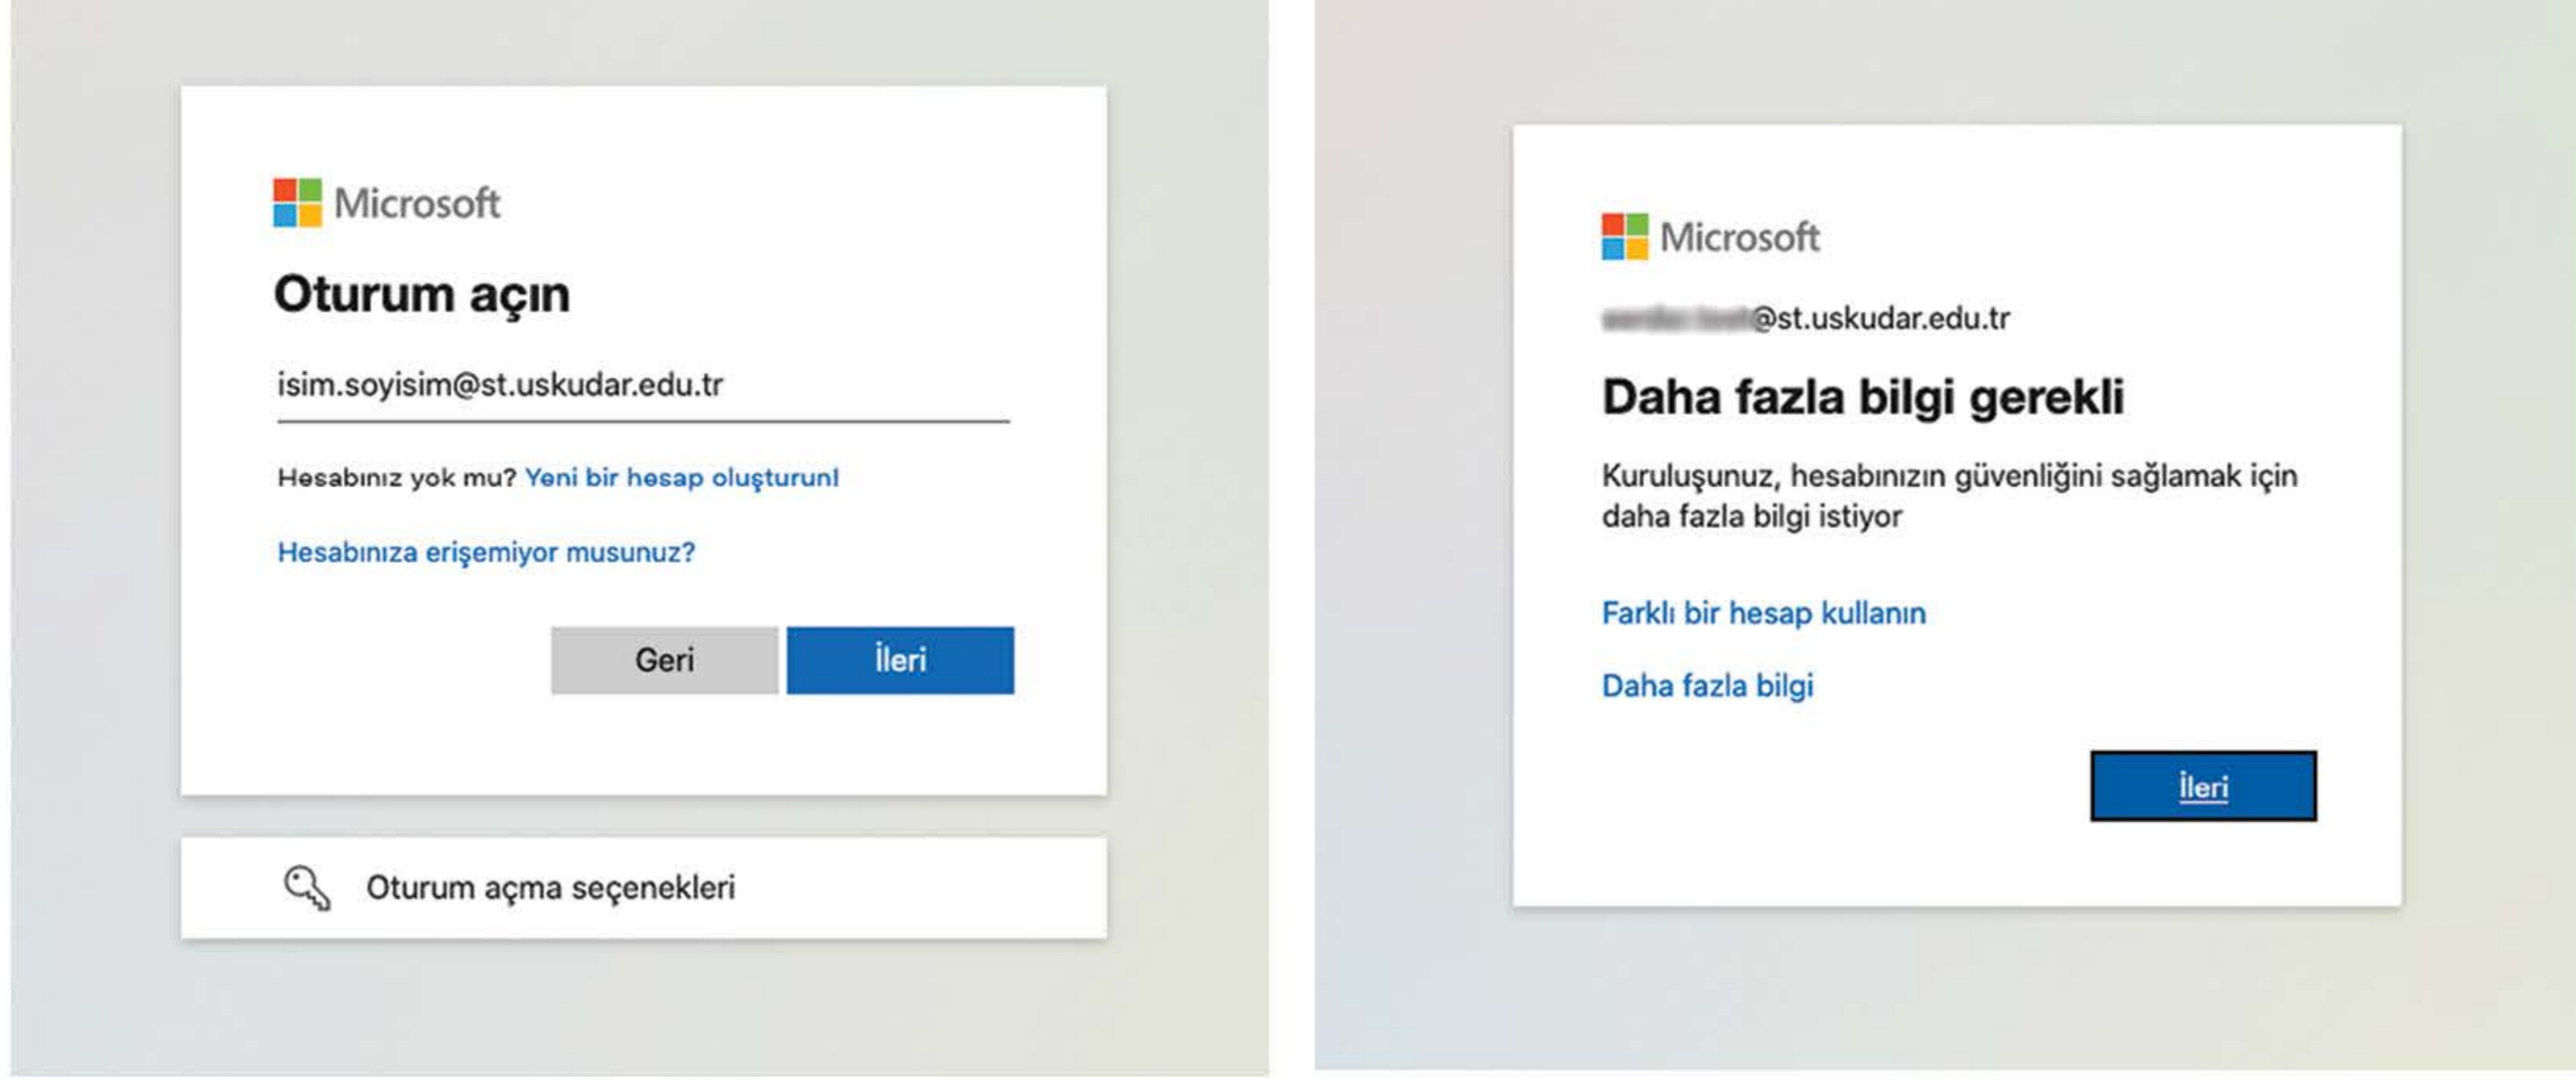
Microsoft

Oturum açın

isim.soyisim@st.uskudar.edu.tr

Hesabınız yok mu? Yeni bir hesap oluşturun!

Hesabınıza erişemiyor musunuz?

Geri

İleri

Oturum açma seçenekleri

Microsoft

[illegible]@st.uskudar.edu.tr

Daha fazla bilgi gerekli

Kuruluşunuz, hesabınızın güvenliğini sağlamak için daha fazla bilgi istiyor

Farklı bir hesap kullanın

Daha fazla bilgi

İleri